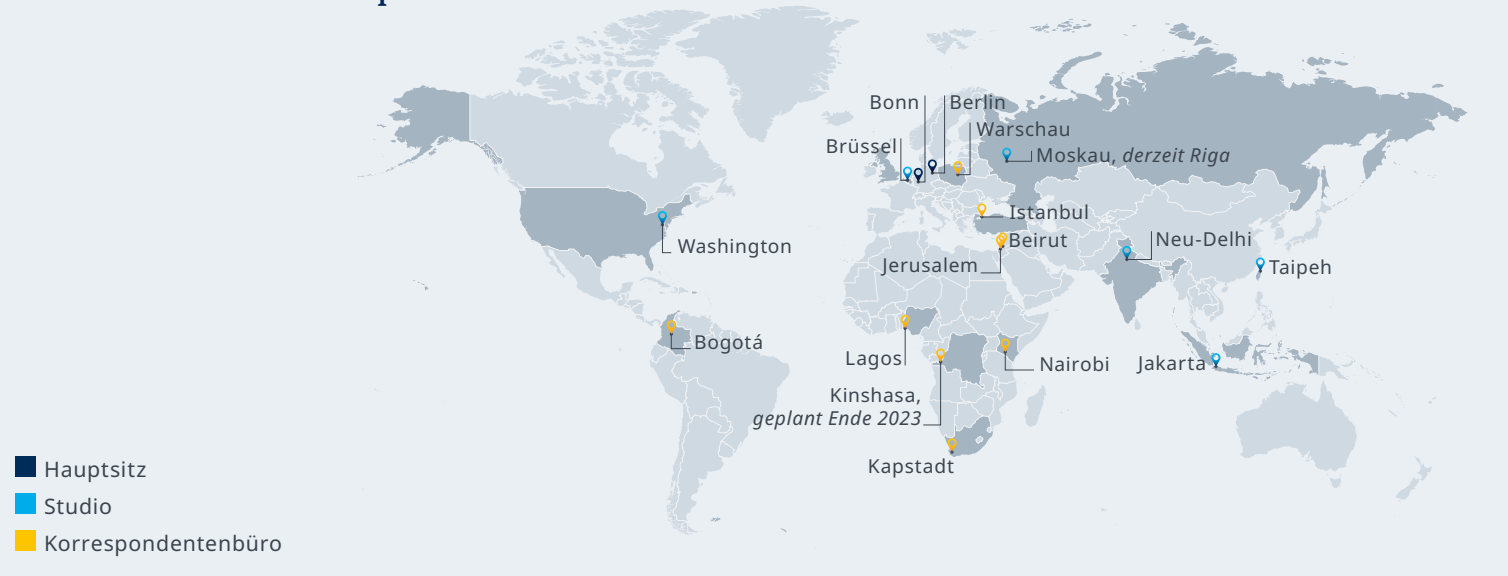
Bonn
Berlin
Warschau
Brüssel
Moskau, *derzeit Riga*
Istanbul
Washington
Beirut
Neu-Delhi
Jerusalem
Taipeh
Bogotá
Lagos
Nairobi
Jakarta
Kinshasa, *geplant Ende 2023*
Kapstadt

Hauptsitz
Studio
Korrespondentenbüro